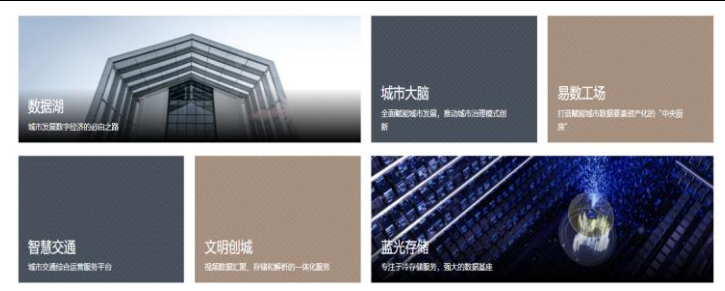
数据湖
城市发展数字经济的必由之路

城市大脑
全面赋能城市发展，推动城市治理模式创新

易数工场
打造赋能城市数据要素资产化的"中央厨房"

智慧交通
城市交通综合运营服务平台

文明创城
视频数据汇聚、存储和解析的一体化服务

蓝光存储
专注于冷存储服务，强大的数据基座